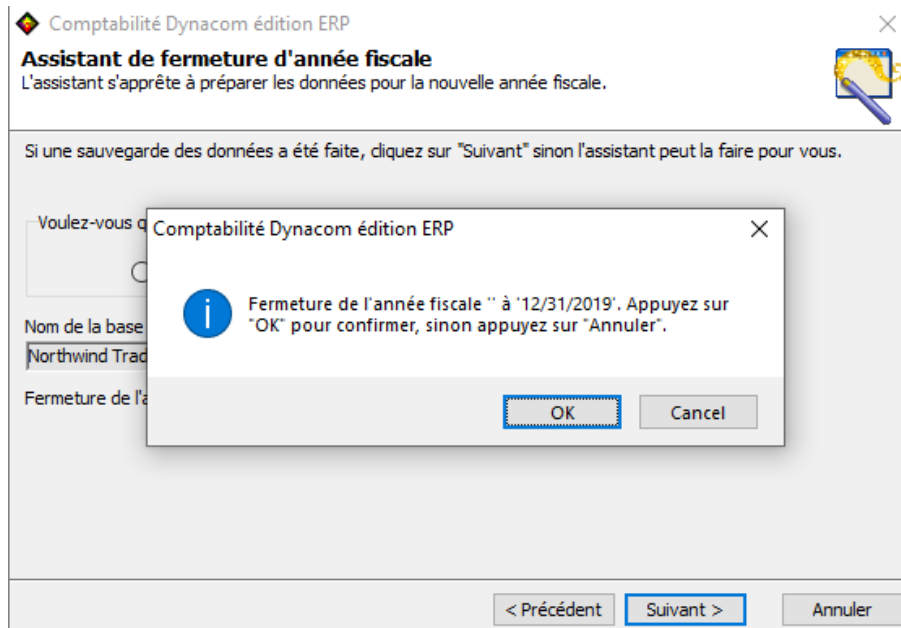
Comptabilité Dynacom édition ERP

Assistant de fermeture d'année fiscale
L'assistant s'apprête à préparer les données pour la nouvelle année fiscale.

Si une sauvegarde des données a été faite, cliquez sur "Suivant" sinon l'assistant peut la faire pour vous.

Voulez-vous q

Nom de la base
Northwind Trad

Fermeture de l'a

Comptabilité Dynacom édition ERP

Fermeture de l'année fiscale '' à '12/31/2019'. Appuyez sur "OK" pour confirmer, sinon appuyez sur "Annuler".

OK
Cancel

< Précédent
Suivant >
Annuler